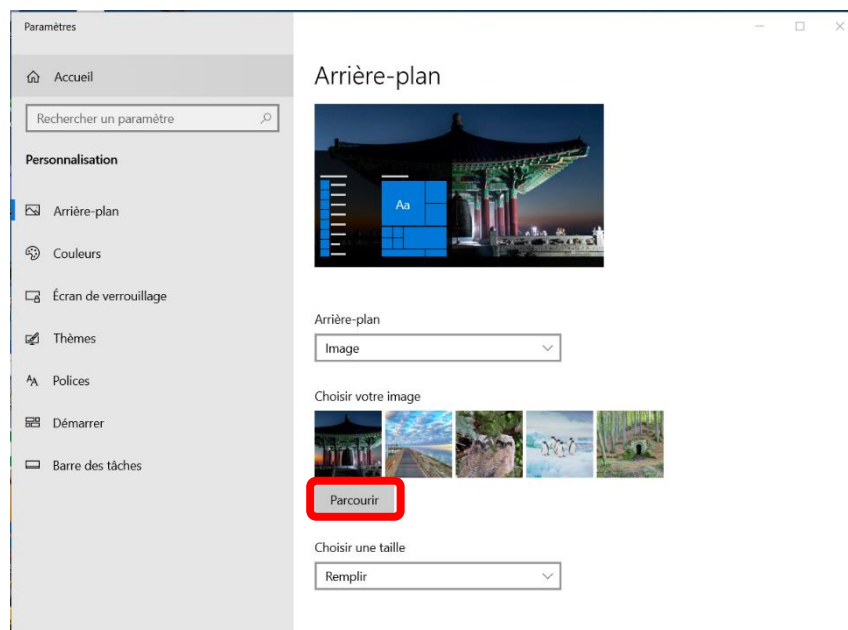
Paramètres

Accueil

Rechercher un paramètre

Personnalisation

Arrière-plan

Couleurs

Écran de verrouillage

Thèmes

Polices

Démarrer

Barre des tâches

Arrière-plan

Aa

Arrière-plan

Image

Choisir votre image

Parcourir

Choisir une taille

Remplir